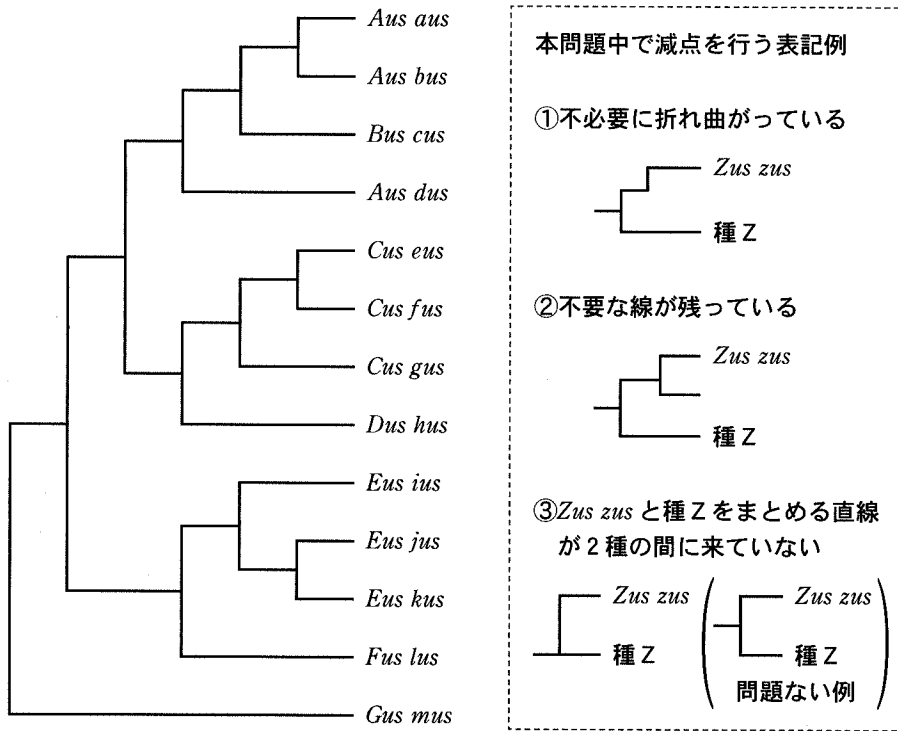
Aus aus
Aus bus
Bus cus
Aus dus
Cus eus
Cus fus
Cus gus
Dus hus
Eus ius
Eus jus
Eus kus
Fus lus
Gus mus

本問題中で減点を行う表記例

①不必要に折れ曲がっている

Zus zus
種 Z

②不要な線が残っている

Zus zus
種 Z

③Zus zus と種 Z をまとめる直線が 2 種の間に来ていない

Zus zus
種 Z

Zus zus
種 Z
問題ない例